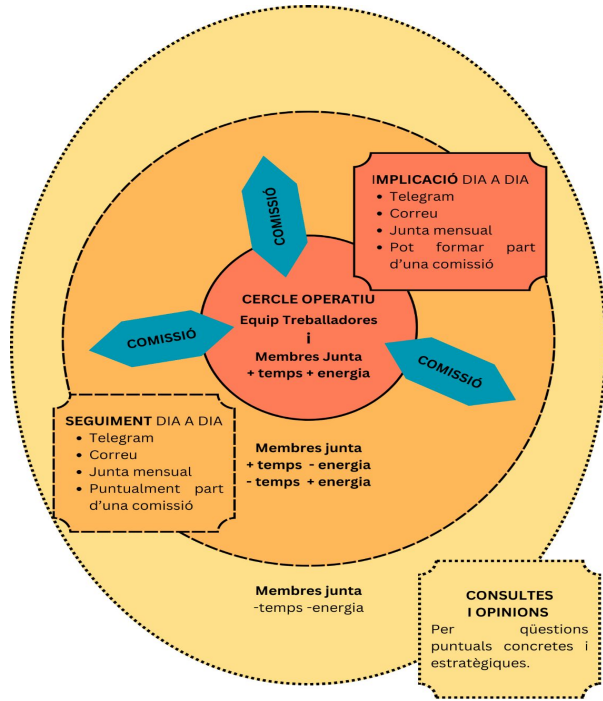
IMPLICACIÓ DIA A DIA
- Telegram
- Correu
- Junta mensual
- Pot formar part d'una comissió

COMISSIÓ

COMISSIÓ

COMISSIÓ

CERCLE OPERATIU
Equip Treballadores
i
Membres Junta
+ temps + energia

SEGUIMENT DIA A DIA
- Telegram
- Correu
- Junta mensual
- Puntualment part d'una comissió

Membres junta
+ temps - energia
- temps + energia

Membres junta
-temps -energia

CONSULTES I OPINIONS
Per qüestions puntuals concretes i estratègiques.